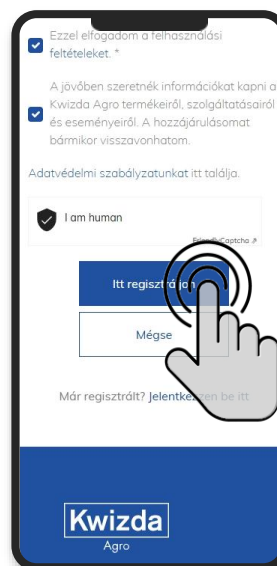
Ezzel elfogadom a felhasználási feltételeket. *

A jövőben szeretnék információkat kapni a Kwizda Agro termékeiről, szolgáltatásairól és eseményeiről. A hozzájárulásomat bármikor visszavonhatom.

Adatvédelmi szabályzatunkat itt találja.

I am human

Friendly Captcha

Itt regisztrál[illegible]

Mégse

Már regisztrált? Jelentke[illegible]en be itt

Kwizda
Agro